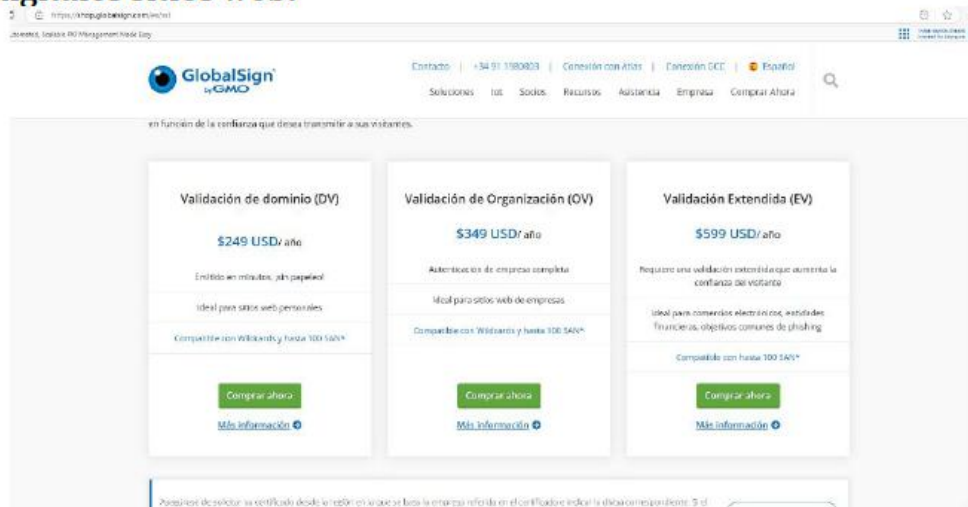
https://shop.globalsign.com/es/ssl

Automated, Scalable PKI Management Made Easy

GlobalSign by GMO

Contacto | +34 91 1980803 | Conexión con Atlas | Conexión GCC | Español

Soluciones IoT Socios Recursos Asistencia Empresa Comprar Ahora

en función de la confianza que desea transmitir a sus visitantes.

Validación de dominio (DV)

$249 USD/ año

Emitido en minutos, ¡sin papeleo!

Ideal para sitios web personales

Compatible con Wildcards y hasta 100 SAN*

Comprar ahora

Más información

Validación de Organización (OV)

$349 USD/ año

Autenticación de empresa completa

Ideal para sitios web de empresas

Compatible con Wildcards y hasta 100 SAN*

Comprar ahora

Más información

Validación Extendida (EV)

$599 USD/ año

Requiere una validación extendida que aumenta la confianza del visitante

Ideal para comercios electrónicos, entidades financieras, objetivos comunes de phishing

Compatible con hasta 100 SAN*

Comprar ahora

Más información

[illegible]